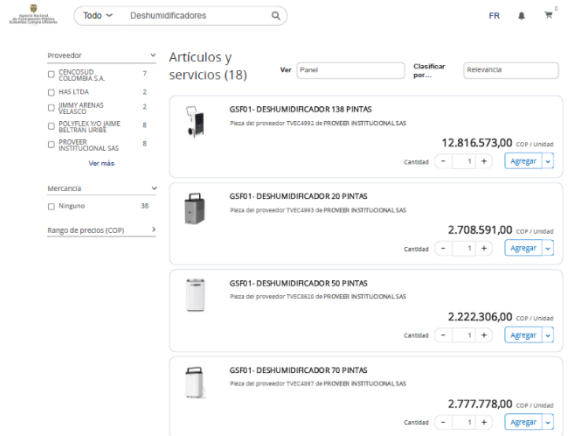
Agencia Nacional de Contratación Pública Colombia Compra Eficiente

Todo

Deshumidificadores

FR

0

Proveedor

CENCOSUD COLOMBIA S.A. 7

HAS LTDA 2

JIMMY ARENAS VELASCO 2

POLYFLEX Y/O JAIME BELTRAN URIBE 8

PROVEER INSTITUCIONAL SAS 8

Ver más

Mercancía

Ninguno 38

Rango de precios (COP)

Artículos y servicios (18)

Ver Panel

Clasificar por... Relevancia

GSF01- DESHUMIDIFICADOR 138 PINTAS

Pieza del proveedor TVEC4992 de PROVEER INSTITUCIONAL SAS

12.816.573,00 COP / Unidad

Cantidad − 1 + Agregar

GSF01- DESHUMIDIFICADOR 20 PINTAS

Pieza del proveedor TVEC4993 de PROVEER INSTITUCIONAL SAS

2.708.591,00 COP / Unidad

Cantidad − 1 + Agregar

GSF01- DESHUMIDIFICADOR 50 PINTAS

Pieza del proveedor TVEC8620 de PROVEER INSTITUCIONAL SAS

2.222.306,00 COP / Unidad

Cantidad − 1 + Agregar

GSF01- DESHUMIDIFICADOR 70 PINTAS

Pieza del proveedor TVEC4997 de PROVEER INSTITUCIONAL SAS

2.777.778,00 COP / Unidad

Cantidad − 1 + Agregar